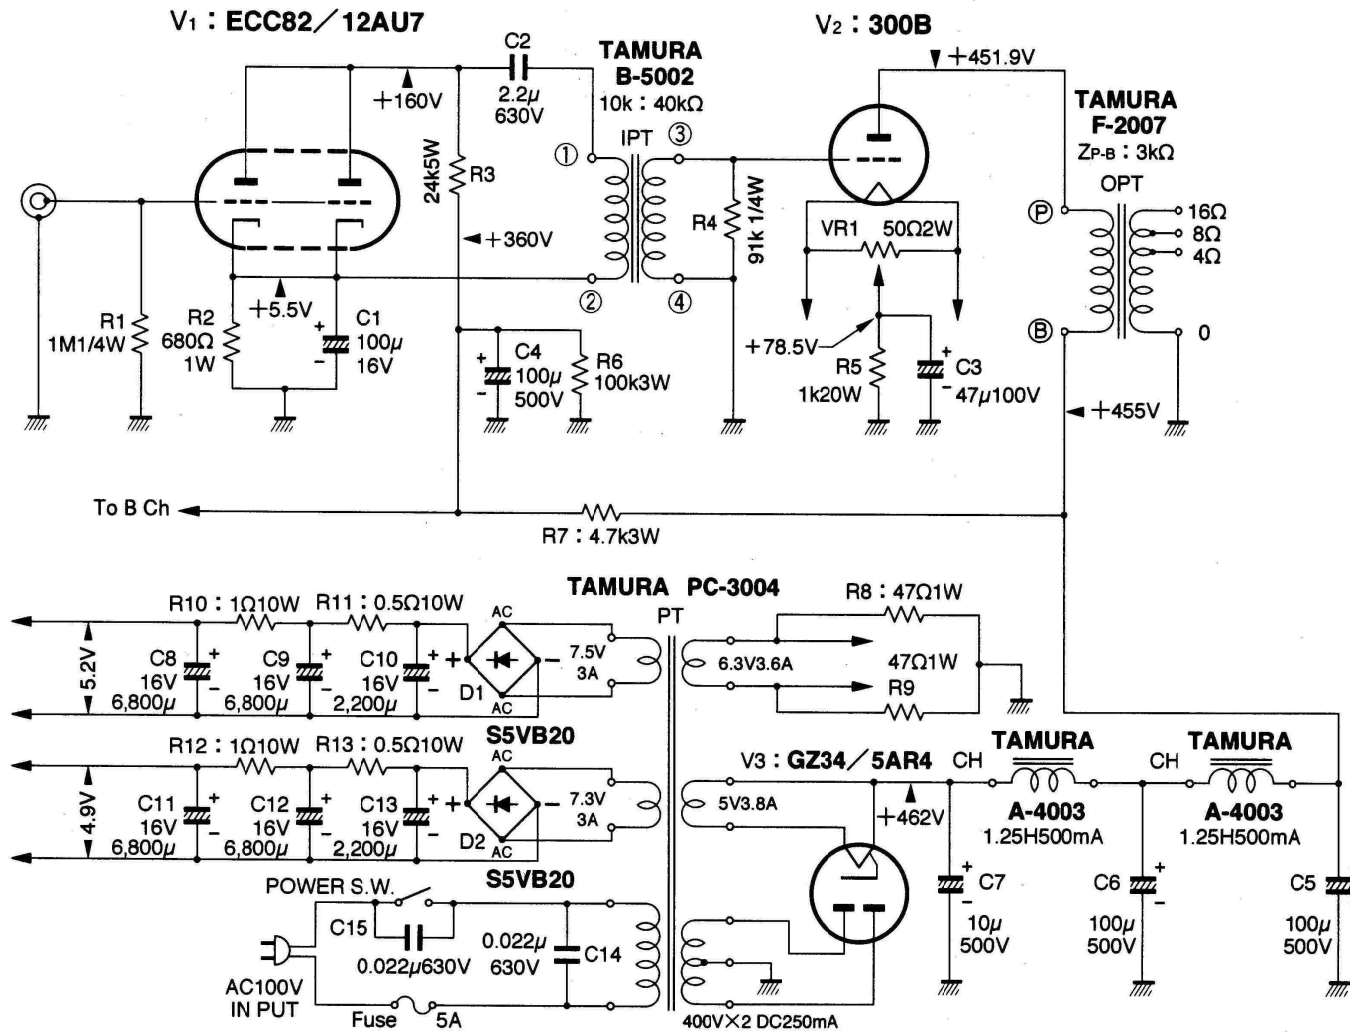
V₁ : ECC82／12AU7

C2
2.2μ
630V

+160V

TAMURA
B-5002
10k : 40kΩ

V₂ : 300B

+451.9V

TAMURA
F-2007
ZP-B : 3kΩ

OPT

IPT
①
③
②
④

24k5W
R3

+360V

R4
91k 1/4W

VR1 50Ω2W

Ⓟ
16Ω
8Ω
4Ω
Ⓑ
0

R1
1M1/4W

R2
680Ω
1W

+5.5V

C1
100μ
16V

C4
100μ
500V

R6
100k3W

+78.5V

R5
1k20W

C3
47μ100V

+455V

To B Ch

R7 : 4.7k3W

TAMURA PC-3004
PT

R8 : 47Ω1W

R10 : 1Ω10W R11 : 0.5Ω10W

AC
AC

7.5V
3A

6.3V3.6A

47Ω1W
R9

5.2V

C8
16V
6,800μ

C9
16V
6,800μ

C10
16V
2,200μ

D1

R12 : 1Ω10W R13 : 0.5Ω10W

S5VB20

AC
AC

7.3V
3A

V3 : GZ34／5AR4

CH
TAMURA
A-4003
1.25H500mA

CH
TAMURA
A-4003
1.25H500mA

4.9V

C11
16V
6,800μ

C12
16V
6,800μ

C13
16V
2,200μ

D2

5V3.8A

+462V

S5VB20

POWER S.W.

C15
0.022μ630V

0.022μ
630V
C14

C7
10μ
500V

C6
100μ
500V

C5
100μ
500V

AC100V
IN PUT

Fuse 5A

400V×2 DC250mA